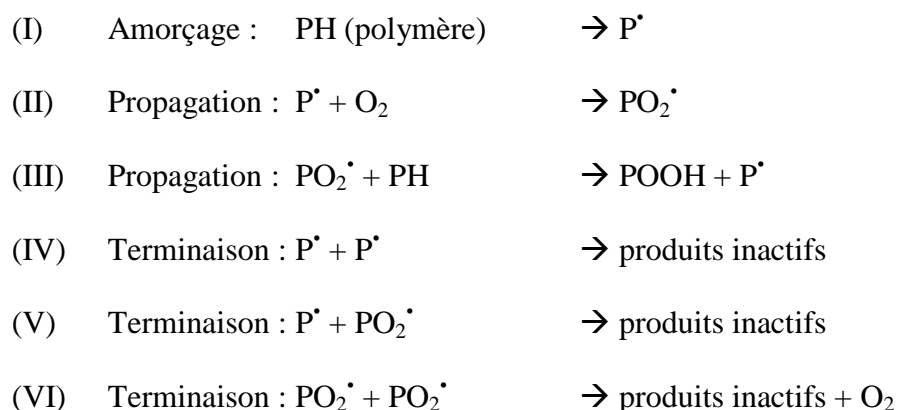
(I) Amorçage : PH (polymère) $\rightarrow P^{\bullet}$

(II) Propagation : $P^{\bullet} + O_2$ $\rightarrow PO_2^{\bullet}$

(III) Propagation : $PO_2^{\bullet} + PH$ $\rightarrow POOH + P^{\bullet}$

(IV) Terminaison : $P^{\bullet} + P^{\bullet}$ $\rightarrow$ produits inactifs

(V) Terminaison : $P^{\bullet} + PO_2^{\bullet}$ $\rightarrow$ produits inactifs

(VI) Terminaison : $PO_2^{\bullet} + PO_2^{\bullet}$ $\rightarrow$ produits inactifs + $O_2$